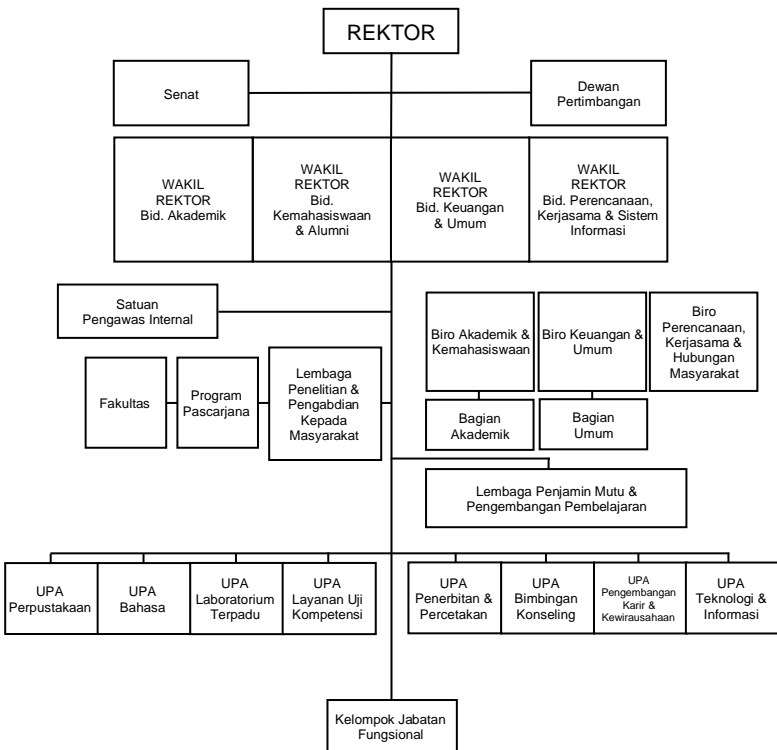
REKTOR

Senat

Dewan Pertimbangan

WAKIL REKTOR Bid. Akademik

WAKIL REKTOR Bid. Kemahasiswaan & Alumni

WAKIL REKTOR Bid. Keuangan & Umum

WAKIL REKTOR Bid. Perencanaan, Kerjasama & Sistem Informasi

Satuan Pengawas Internal

Biro Akademik & Kemahasiswaan

Biro Keuangan & Umum

Biro Perencanaan, Kerjasama & Hubungan Masyarakat

Fakultas

Program Pascarjana

Lembaga Penelitian & Pengabdian Kepada Masyarakat

Bagian Akademik

Bagian Umum

Lembaga Penjamin Mutu & Pengembangan Pembelajaran

UPA Perpustakaan

UPA Bahasa

UPA Laboratorium Terpadu

UPA Layanan Uji Kompetensi

UPA Penerbitan & Percetakan

UPA Bimbingan Konseling

UPA Pengembangan Karir & Kewirausahaan

UPA Teknologi & Informasi

Kelompok Jabatan Fungsional